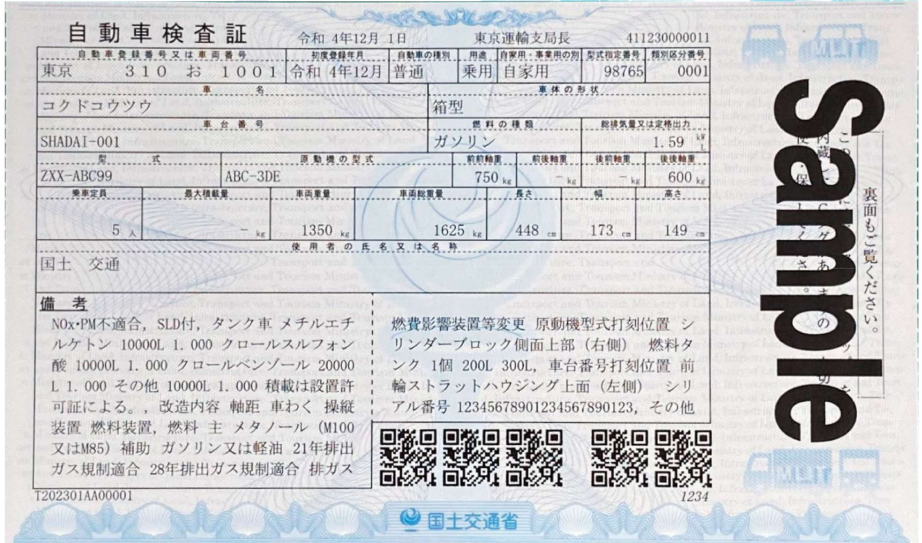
自動車検査証

令和 4年12月 1日

東京運輸支局長

411230000011

| 自動車登録番号又は車両番号 | 初度登録年月 | 自動車の種別 | 用途 | 自家用・事業用の別 | 型式指定番号 | 類別区分番号 |
|---|---|---|---|---|---|---|
| 東京 310 お 1001 | 令和 4年12月 | 普通 | 乗用 | 自家用 | 98765 | 0001 |

| 車名 | 車体の形状 |
|---|---|
| コクドコウツウ | 箱型 |

| 車台番号 | 燃料の種類 | 総排気量又は定格出力 |
|---|---|---|
| SHADAI-001 | ガソリン | 1.59 kW L |

| 型式 | 原動機の型式 | 前前軸重 | 前後軸重 | 後前軸重 | 後後軸重 |
|---|---|---|---|---|---|
| ZXX-ABC99 | ABC-3DE | 750 kg | - kg | - kg | 600 kg |

| 乗車定員 | 最大積載量 | 車両重量 | 車両総重量 | 長さ | 幅 | 高さ |
|---|---|---|---|---|---|---|
| 5 人 | - kg | 1350 kg | 1625 kg | 448 cm | 173 cm | 149 cm |

使用者の氏名又は名称

国土 交通

備 考

NOx・PM不適合，SLD付，タンク車 メチルエチルケトン 10000L 1.000 クロールスルフォン酸 10000L 1.000 クロールベンゾール 20000L 1.000 その他 10000L 1.000 積載は設置許可証による。，改造内容 軸距 車わく 操縦装置 燃料装置，燃料 主 メタノール（M100又はM85）補助 ガソリン又は軽油 21年排出ガス規制適合 28年排出ガス規制適合 排ガス

燃費影響装置等変更 原動機型式打刻位置 シリンダーブロック側面上部（右側） 燃料タンク 1個 200L 300L，車台番号打刻位置 前輪ストラットハウジング上面（左側） シリアル番号 12345678901234567890123，その他

T202301AA00001

1234

Sample

裏面もご覧ください。

国土交通省

MLIT

MLIT